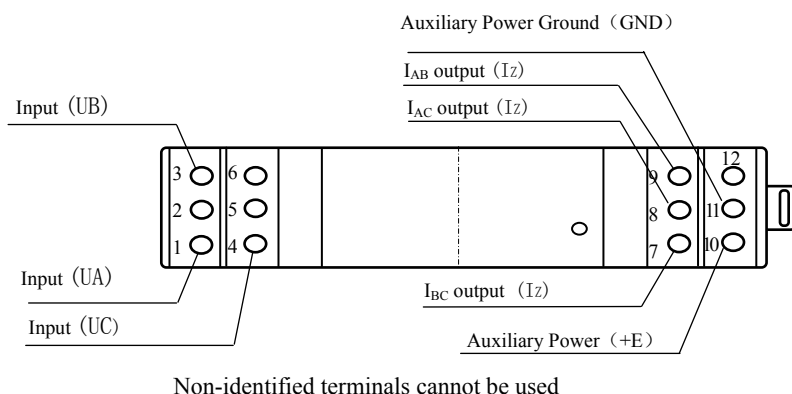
Auxiliary Power Ground（GND）

$I_{AB}$ output（Iz）

$I_{AC}$ output（Iz）

Input（UB）

3 6 9 12

2 5 8 11

1 4 7 10

Input（UA）

$I_{BC}$ output（Iz）

Input（UC）

Auxiliary Power（+E）

Non-identified terminals cannot be used